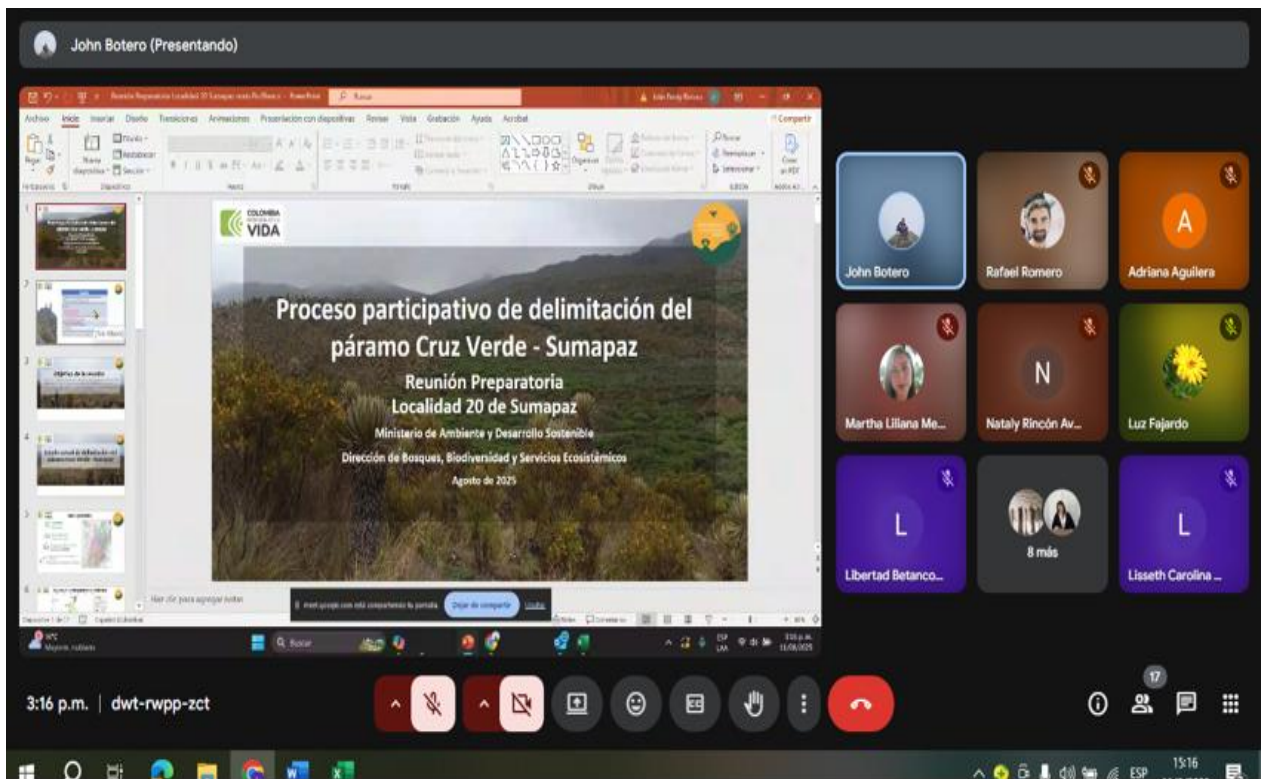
John Botero (Presentando)

Archivo Inicio Insertar Diseño Transiciones Animaciones Presentación con diapositivas Revisar Vista Grabación Ayuda Acrobat

Compartir

COLOMBIA POTENCIA DE LA VIDA

Proceso participativo de delimitación del páramo Cruz Verde - Sumapaz

Reunión Preparatoria
Localidad 20 de Sumapaz

Ministerio de Ambiente y Desarrollo Sostenible

Dirección de Bosques, Biodiversidad y Servicios Ecosistémicos

Agosto de 2025

Haz clic para agregar notas

meet.google.com está compartiendo tu pantalla. Dejar de compartir Ocultar

John Botero

Rafael Romero

A
Adriana Aguilera

Martha Liliana Me...

N
Nataly Rincón Av...

Luz Fajardo

L
Libertad Betanco...

8 más

L
Lisseth Carolina ...

3:16 p.m. | dwt-rwpp-zct

17

ESP 15:16